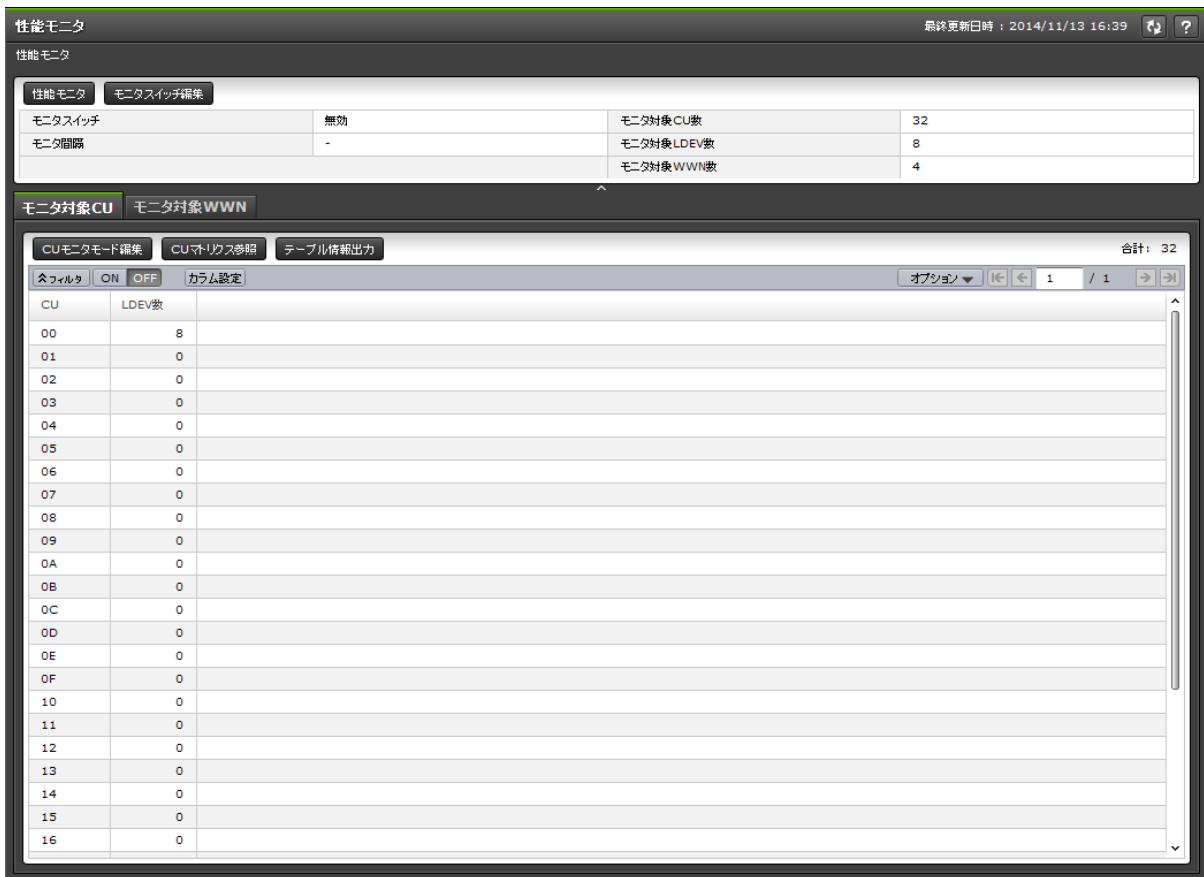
性能モニタ

最終更新日時：2014/11/13 16:39 ?

性能モニタ

性能モニタ モニタスイッチ編集

| モニタスイッチ | 無効 | モニタ対象CU数 | 32 |
|---|---|---|---|
| モニタ間隔 | - | モニタ対象LDEV数 | 8 |
| | | モニタ対象WWN数 | 4 |

モニタ対象CU モニタ対象WWN

CUモニタモード編集 CUマトリクス参照 テーブル情報出力

合計： 32

フィルタ ON OFF カラム設定

オプション 1 / 1

| CU | LDEV数 |
|---|---|
| 00 | 8 |
| 01 | 0 |
| 02 | 0 |
| 03 | 0 |
| 04 | 0 |
| 05 | 0 |
| 06 | 0 |
| 07 | 0 |
| 08 | 0 |
| 09 | 0 |
| 0A | 0 |
| 0B | 0 |
| 0C | 0 |
| 0D | 0 |
| 0E | 0 |
| 0F | 0 |
| 10 | 0 |
| 11 | 0 |
| 12 | 0 |
| 13 | 0 |
| 14 | 0 |
| 15 | 0 |
| 16 | 0 |